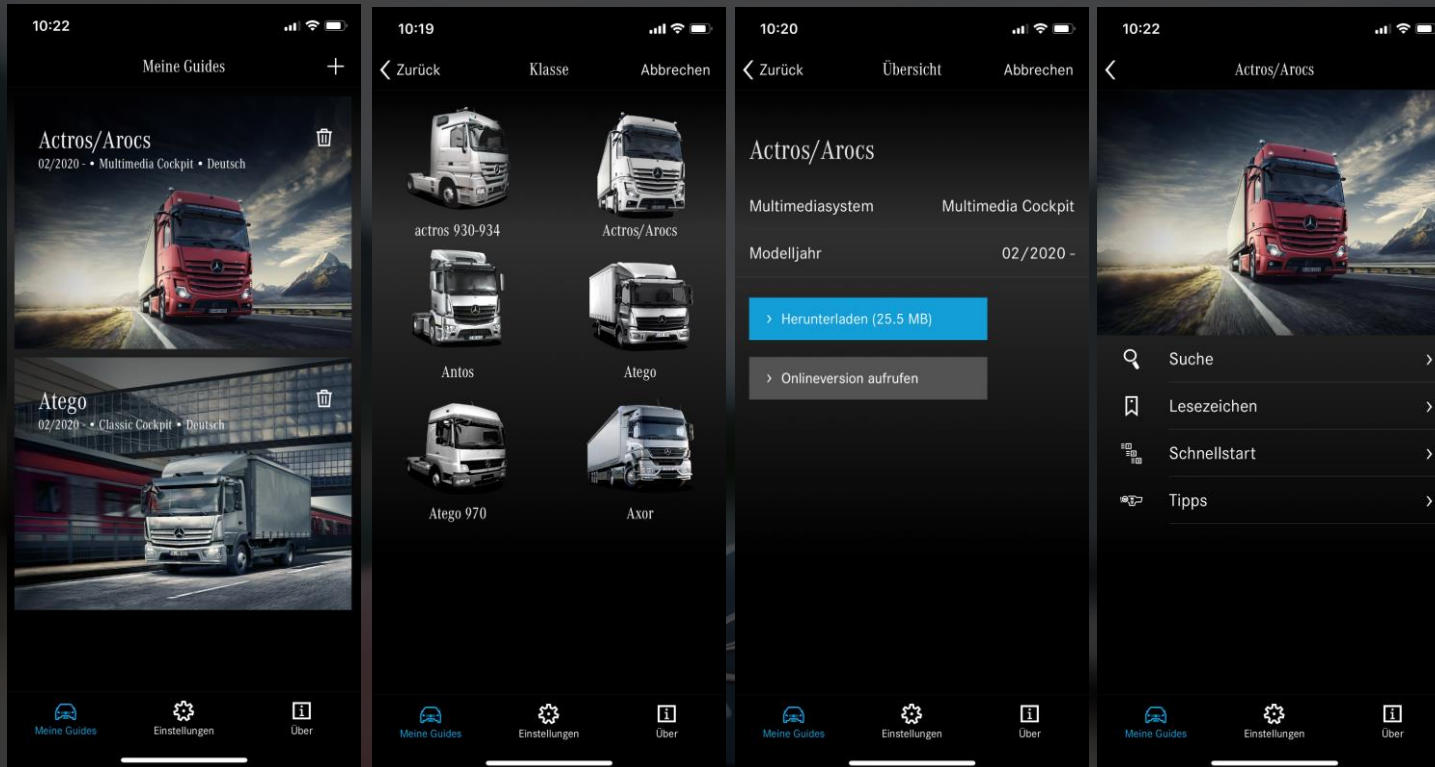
10:22

Meine Guides +

Actros/Arocs
02/2020 - • Multimedia Cockpit • Deutsch

Atego
02/2020 - • Classic Cockpit • Deutsch

Meine Guides Einstellungen Über

10:19

Zurück Klasse Abbrechen

actros 930-934
Actros/Arocs
Antos
Atego
Atego 970
Axor

Meine Guides Einstellungen Über

10:20

Zurück Übersicht Abbrechen

Actros/Arocs

Multimediasystem Multimedia Cockpit

Modelljahr 02/2020 -

› Herunterladen (25.5 MB)

› Onlineversion aufrufen

Meine Guides Einstellungen Über

10:22

Actros/Arocs

Suche

Lesezeichen

Schnellstart

Tipps

Meine Guides Einstellungen Über